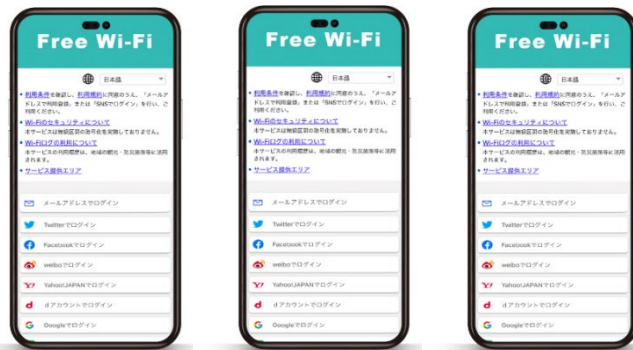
Free Wi-Fi

日本語

• 利用条件を確認し、利用規約に同意のうえ、「メールアドレスで利用登録」または「SNSでログイン」を行い、ご利用ください。

• Wi-Fiのセキュリティについて
本サービスは無線区間の暗号化を実施しておりません。

• Wi-Fiログの利用について
本サービスの利用履歴は、地域の観光・防災施策等に活用されます。

• サービス提供エリア

メールアドレスでログイン
Twitterでログイン
Facebookでログイン
weiboでログイン
Yahoo! JAPANでログイン
dアカウントでログイン
Googleでログイン

Free Wi-Fi

日本語

• 利用条件を確認し、利用規約に同意のうえ、「メールアドレスで利用登録」または「SNSでログイン」を行い、ご利用ください。

• Wi-Fiのセキュリティについて
本サービスは無線区間の暗号化を実施しておりません。

• Wi-Fiログの利用について
本サービスの利用履歴は、地域の観光・防災施策等に活用されます。

• サービス提供エリア

メールアドレスでログイン
Twitterでログイン
Facebookでログイン
weiboでログイン
Yahoo! JAPANでログイン
dアカウントでログイン
Googleでログイン

Free Wi-Fi

日本語

• 利用条件を確認し、利用規約に同意のうえ、「メールアドレスで利用登録」または「SNSでログイン」を行い、ご利用ください。

• Wi-Fiのセキュリティについて
本サービスは無線区間の暗号化を実施しておりません。

• Wi-Fiログの利用について
本サービスの利用履歴は、地域の観光・防災施策等に活用されます。

• サービス提供エリア

メールアドレスでログイン
Twitterでログイン
Facebookでログイン
weiboでログイン
Yahoo! JAPANでログイン
dアカウントでログイン
Googleでログイン